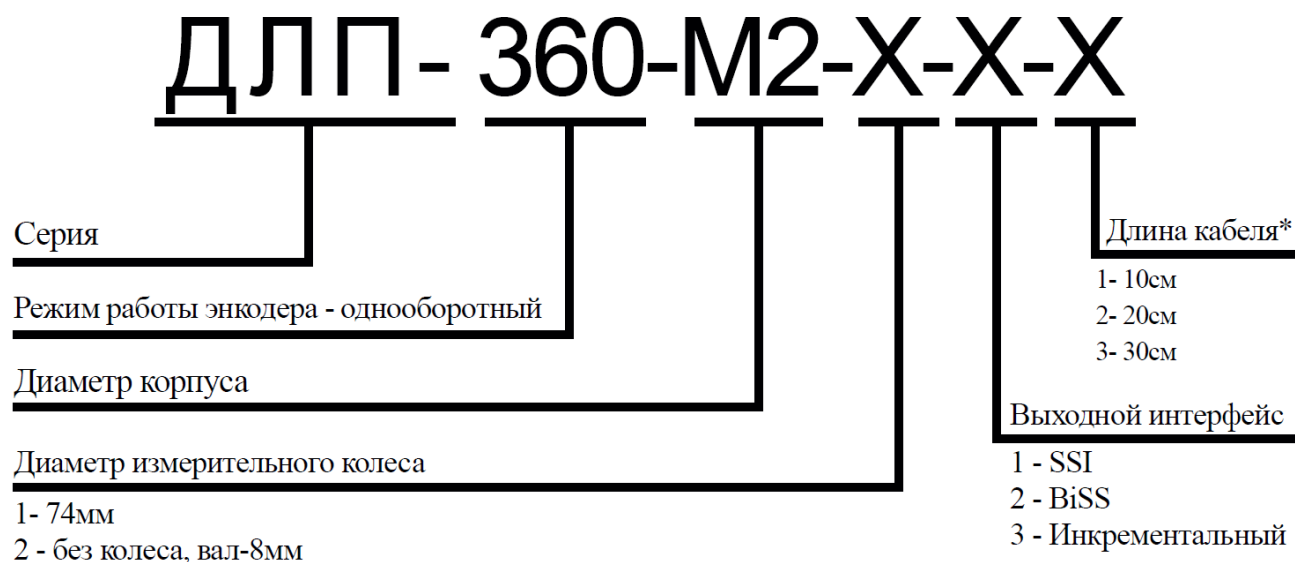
ДЛП- 360-М2-Х-Х-Х

Серия

Режим работы энкодера - однооборотный

Диаметр корпуса

Диаметр измерительного колеса

1- 74мм
2 - без колеса, вал-8мм

Длина кабеля*

1- 10см
2- 20см
3- 30см

Выходной интерфейс

1 - SSI
2 - BiSS
3 - Инкрементальный